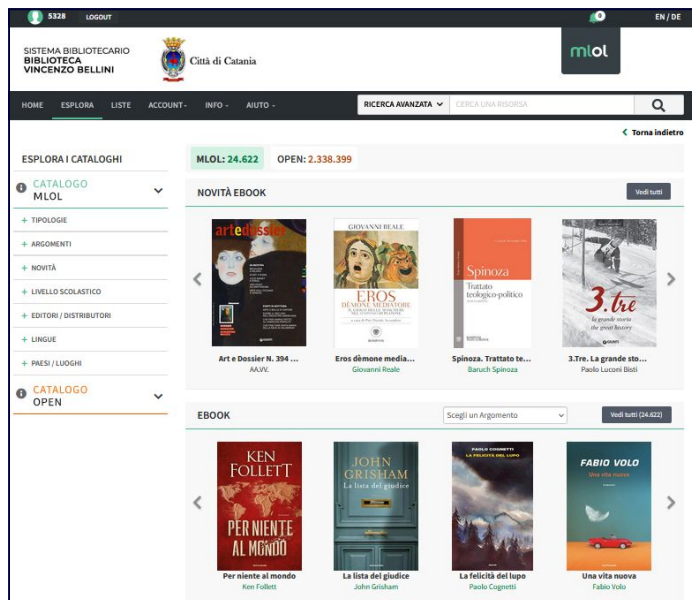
5328 LOGOUT

0

EN / DE

SISTEMA BIBLIOTECARIO
BIBLIOTECA
VINCENZO BELLINI

Città di Catania

mlol

HOME ESPLORA LISTE ACCOUNT INFO AIUTO

RICERCA AVANZATA

CERCA UNA RISORSA

Torna indietro

ESPLORA I CATALOGHI

MLOL: 24.622 OPEN: 2.338.399

CATALOGO
MLOL

+ TIPOLOGIE
+ ARGOMENTI
+ NOVITÀ
+ LIVELLO SCOLASTICO
+ EDITORI / DISTRIBUTORI
+ LINGUE
+ PAESI / LUOGHI

CATALOGO
OPEN

NOVITÀ EBOOK

Vedi tutti

artedossier

GIOVANNI REALE
EROS
DÈMONE MEDIATORE

Spinoza
Trattato teologico-politico

3.tre
la grande storia
the great history

Art e Dossier N. 394 ...
AA.VV.

Eros dèmone media...
Giovanni Reale

Spinoza. Trattato te...
Baruch Spinoza

3.Tre. La grande sto...
Paolo Luconi Bisti

EBOOK

Scegli un Argomento

Vedi tutti (24.622)

KEN FOLLETT
PER NIENTE AL MONDO

JOHN GRISHAM
La lista del giudice

PAOLO COGNETTI
LA FELICITÀ DEL LUPO

FABIO VOLO
Una vita nuova

Per niente al mondo
Ken Follett

La lista del giudice
John Grisham

La felicità del lupo
Paolo Cognetti

Una vita nuova
Fabio Volo